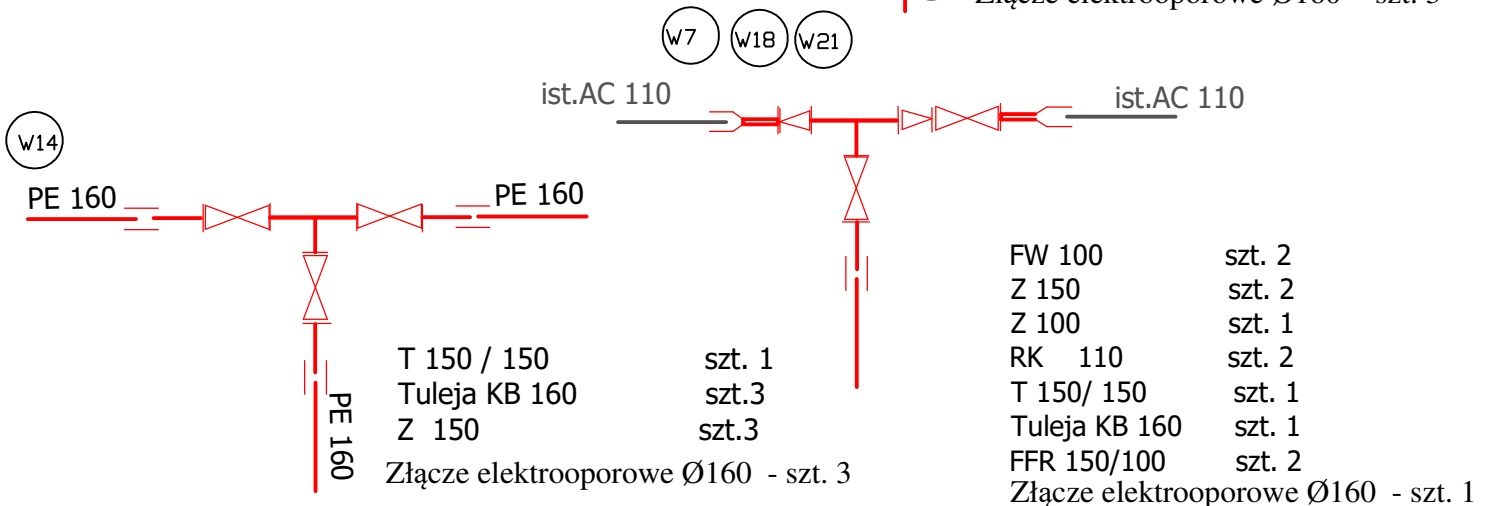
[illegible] Złącze elektrooporowe Ø160 - szt. 3

W7 W18 W21

ist.AC 110

ist.AC 110

W14

PE 160

PE 160

PE 160

T 150 / 150 szt. 1
Tuleja KB 160 szt.3
Z 150 szt.3
Złącze elektrooporowe Ø160 - szt. 3

FW 100 szt. 2
Z 150 szt. 2
Z 100 szt. 1
RK 110 szt. 2
T 150/ 150 szt. 1
Tuleja KB 160 szt. 1
FFR 150/100 szt. 2
Złącze elektrooporowe Ø160 - szt. 1